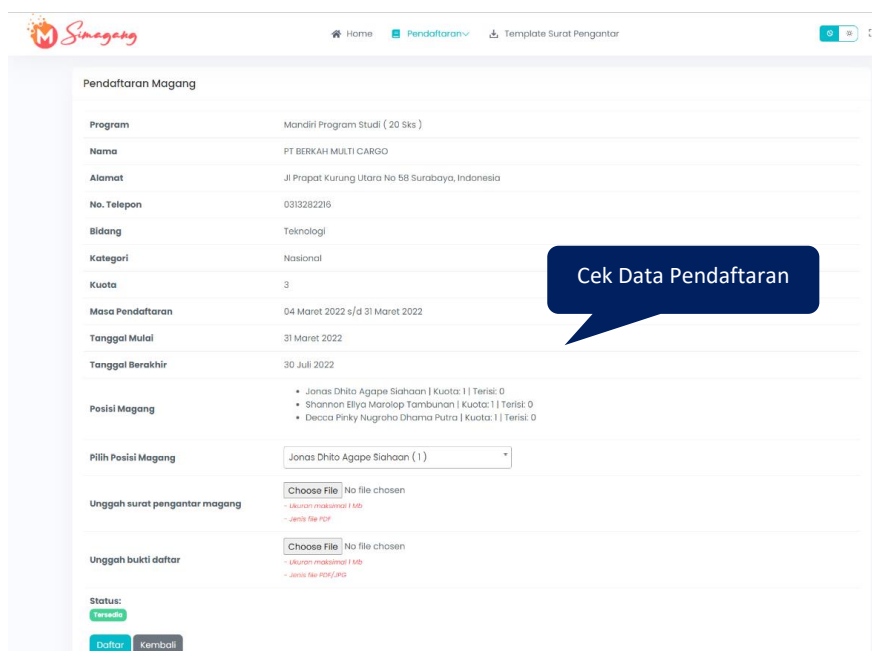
Simagang

Home Pendaftaran Template Surat Pengantar

Pendaftaran Magang

| | |
|---|---|
| Program | Mandiri Program Studi ( 20 Sks ) |
| Nama | PT BERKAH MULTI CARGO |
| Alamat | Jl Prapat Kurung Utara No 58 Surabaya, Indonesia |
| No. Telepon | 0313282216 |
| Bidang | Teknologi |
| Kategori | Nasional |
| Kuota | 3 |
| Masa Pendaftaran | 04 Maret 2022 s/d 31 Maret 2022 |
| Tanggal Mulai | 31 Maret 2022 |
| Tanggal Berakhir | 30 Juli 2022 |
| Posisi Magang | • Jonas Dhito Agape Siahaan \| Kuota: 1 \| Terisi: 0 • Shannon Ellya Marolop Tambunan \| Kuota: 1 \| Terisi: 0 • Decca Pinky Nugroho Dhama Putra \| Kuota: 1 \| Terisi: 0 |
| Pilih Posisi Magang | Jonas Dhito Agape Siahaan ( 1 ) |
| Unggah surat pengantar magang | Choose File No file chosen - Ukuran maksimal 1 Mb - Jenis file PDF |
| Unggah bukti daftar | Choose File No file chosen - Ukuran maksimal 1 Mb - Jenis file PDF/JPG |

Cek Data Pendaftaran

Status:
Tersedia

Daftar Kembali